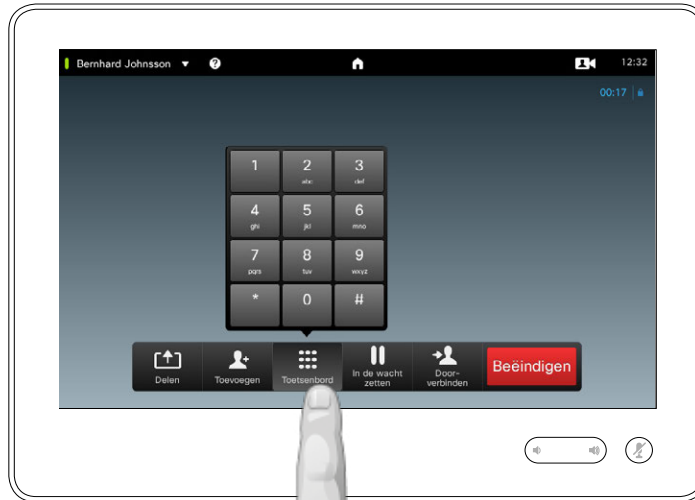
Bernhard Johnsson ▼ ?

12:32

00:17

| 1 | 2 abc | 3 def |
|---|---|---|
| 4 ghi | 5 jkl | 6 mno |
| 7 pqrs | 8 tuv | 9 wxyz |
| * | 0 | # |

Delen

Toevoegen

Toetsenbord

In de wacht zetten

Doorverbinden

Beëindigen